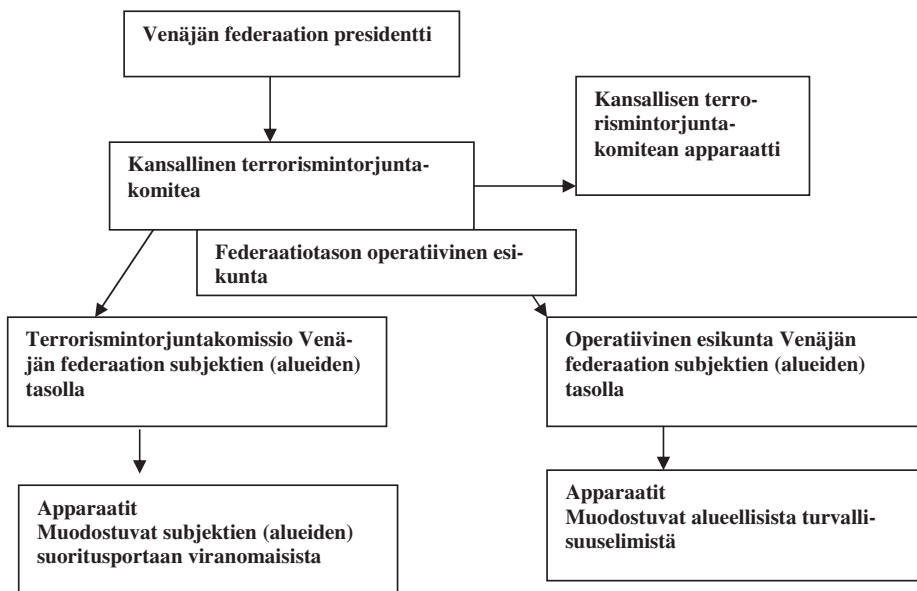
Venäjän federaation presidentti

Kansallinen terrorismintorjuntakomitea

Kansallisen terrorismintorjuntakomitean apparaatti

Federaatiotason operatiivinen esikunta

Terrorismintorjuntakomissio Venäjän federaation subjektien (alueiden) tasolla

Operatiivinen esikunta Venäjän federaation subjektien (alueiden) tasolla

Apparaatit
Muodostuvat subjektien (alueiden) suoritusportaan viranomaisista

Apparaatit
Muodostuvat alueellisista turvallisuuselimistä